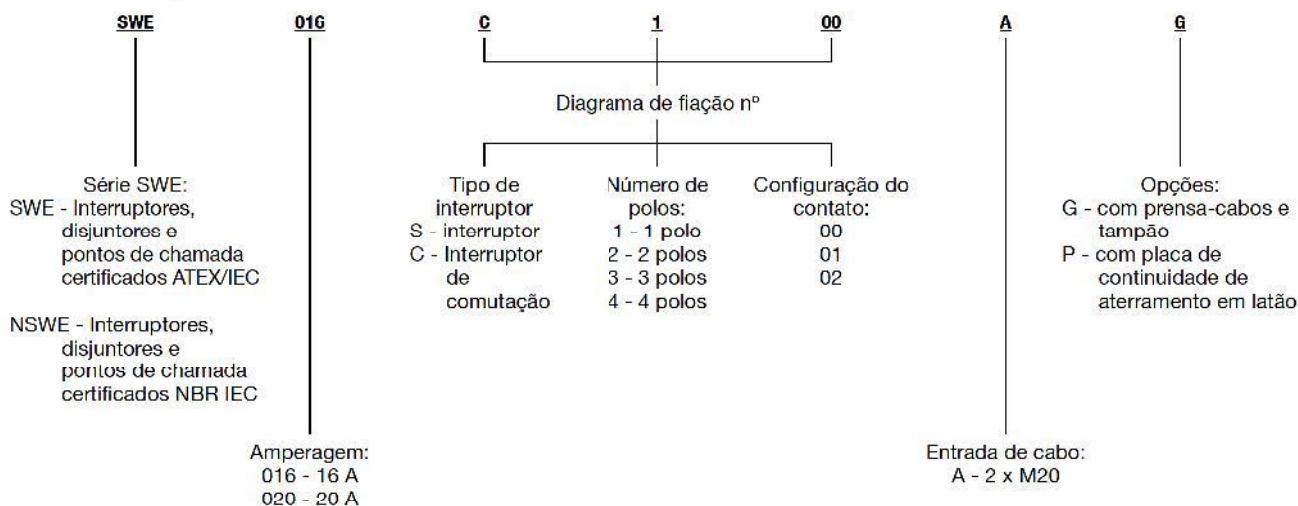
SWE 016 C 1 00 A G

Diagrama de fiação nº

Série SWE:
SWE - Interruptores, disjuntores e pontos de chamada certificados ATEX/IEC

NSWE - Interruptores, disjuntores e pontos de chamada certificados NBR IEC

Amperagem:
016 - 16 A
020 - 20 A

Tipo de interruptor
S - interruptor
C - Interruptor de comutação

Número de polos:
1 - 1 polo
2 - 2 polos
3 - 3 polos
4 - 4 polos

Configuração do contato:
00
01
02

Entrada de cabo:
A - 2 x M20

Opções:
G - com prensa-cabos e tampão
P - com placa de continuidade de aterramento em latão